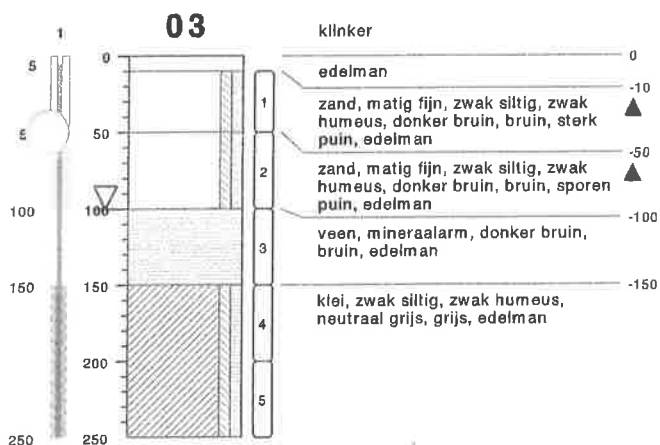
03

1
5
5
100
150
250

0
50
100
150
200
250

1
2
3
4
5

klinker
0
edelman
-10
zand, matig fijn, zwak siltig, zwak humeus, donker bruin, bruin, sterk puin, edelman
-50
zand, matig fijn, zwak siltig, zwak humeus, donker bruin, bruin, sporen puin, edelman
-100
veen, mineraalarm, donker bruin, bruin, edelman
-150
klei, zwak siltig, zwak humeus, neutraal grijs, grijs, edelman